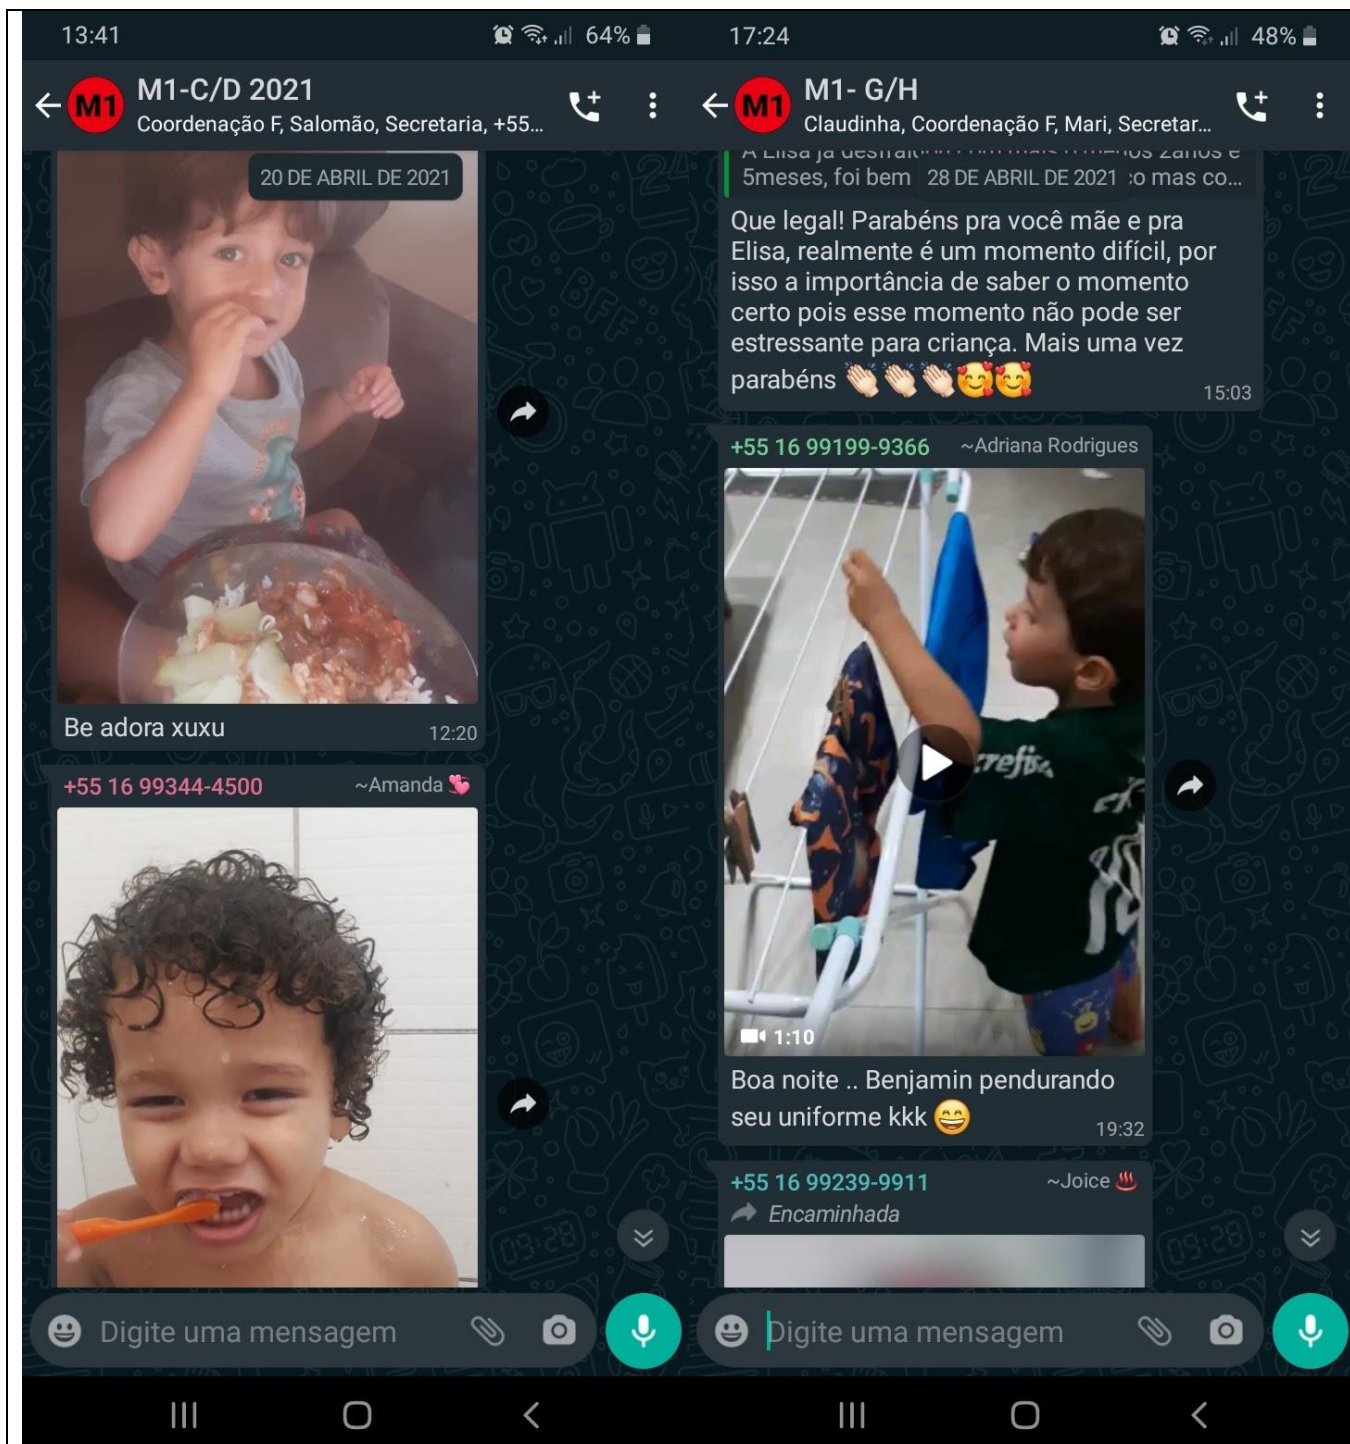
13:41 64%

M1

M1-C/D 2021
Coordenação F, Salomão, Secretaria, +55...

20 DE ABRIL DE 2021

Be adora xuxu 12:20

+55 16 99344-4500 ~Amanda 💘

Digite uma mensagem

17:24 48%

M1

M1- G/H
Claudinha, Coordenação F, Mari, Secretar...

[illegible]
5meses, foi bem 28 DE ABRIL DE 2021 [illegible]o mas co...

Que legal! Parabéns pra você mãe e pra Elisa, realmente é um momento difícil, por isso a importância de saber o momento certo pois esse momento não pode ser estressante para criança. Mais uma vez parabéns 👏👏👏🥰🥰 15:03

+55 16 99199-9366 ~Adriana Rodrigues

1:10

Boa noite .. Benjamin pendurando seu uniforme kkk 😄 19:32

+55 16 99239-9911 ~Joice ♨️
Encaminhada

Digite uma mensagem